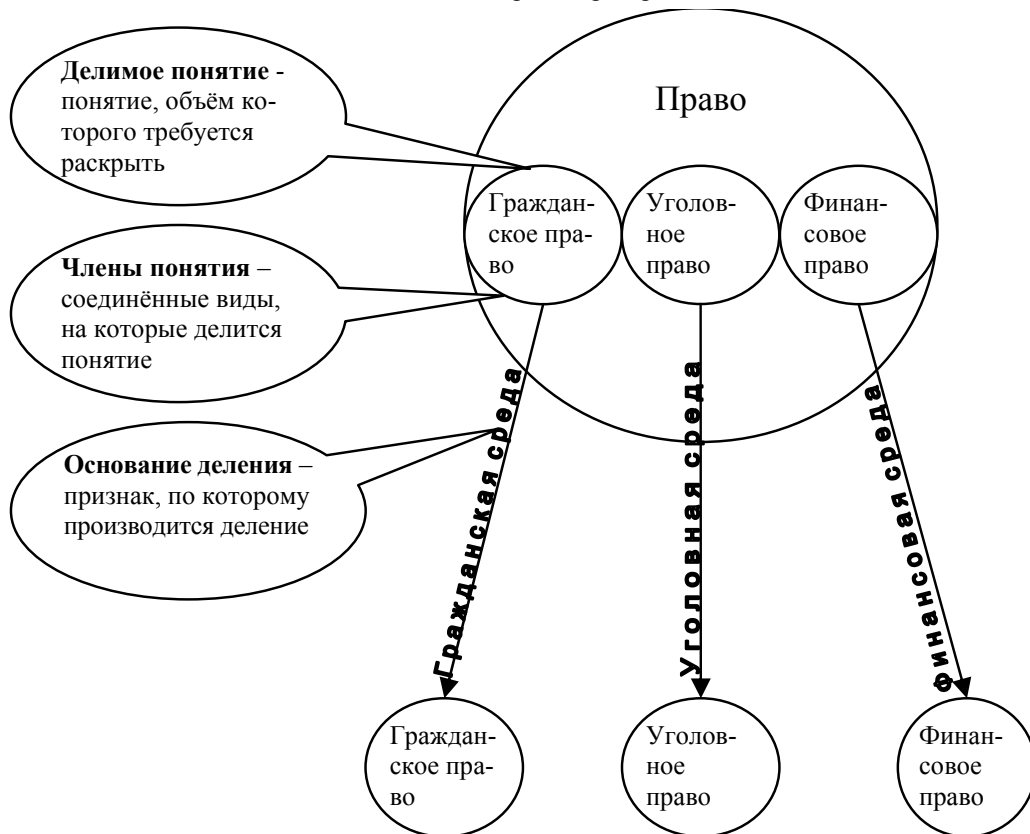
**Делимое понятие** - понятие, объём которого требуется раскрыть

Право

Гражданское право

Уголовное право

Финансовое право

**Члены понятия** – соединённые виды, на которые делится понятие

**Основание деления** – признак, по которому производится деление

**Гражданская среда**

**Уголовная среда**

**Финансовая среда**

Гражданское право

Уголовное право

Финансовое право